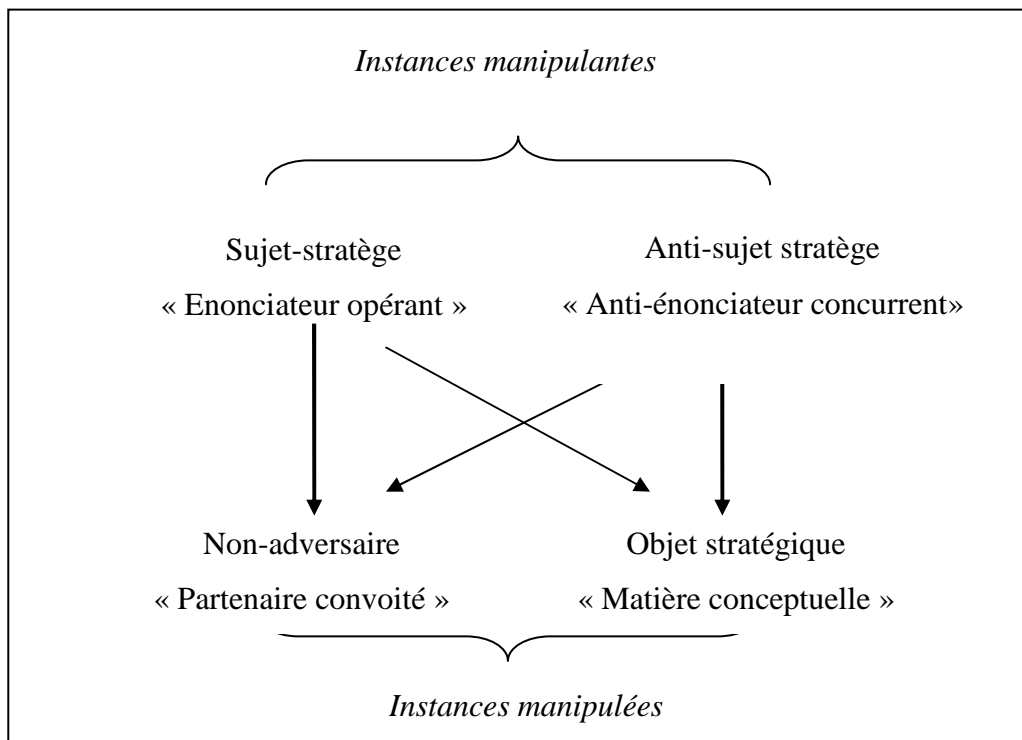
*Instances manipulantes*

Sujet-stratège
« Enonciateur opérant »

Anti-sujet stratège
« Anti-énonciateur concurrent»

Non-adversaire
« Partenaire convoité »

Objet stratégique
« Matière conceptuelle »

*Instances manipulées*